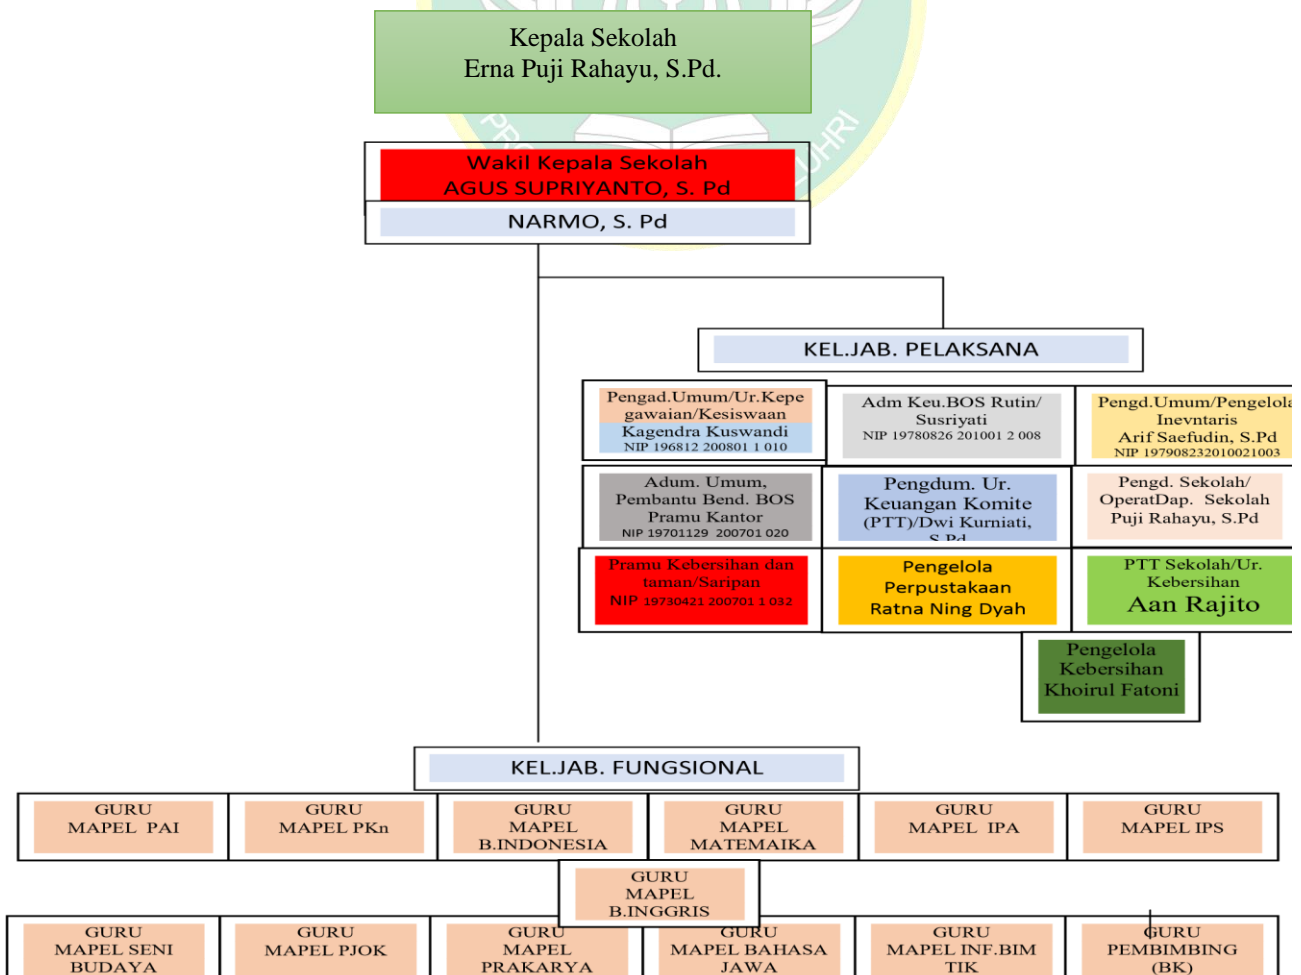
Kepala Sekolah
Erna Puji Rahayu, S.Pd.

Wakil Kepala Sekolah
AGUS SUPRIYANTO, S. Pd

NARMO, S. Pd

KEL.JAB. PELAKSANA

Pengad.Umum/Ur.Kepegawaian/Kesiswaan
Kagendra Kuswandi
NIP 196812 200801 1 010

Adm Keu.BOS Rutin/
Susriyati
NIP 19780826 201001 2 008

Pengd.Umum/Pengelola Inevntaris
Arif Saefudin, S.Pd
NIP 197908232010021003

Adum. Umum, Pembantu Bend. BOS Pramu Kantor
NIP 19701129 200701 020

Pengdum. Ur. Keuangan Komite (PTT)/Dwi Kurniati, S.Pd

Pengd. Sekolah/ OperatDap. Sekolah
Puji Rahayu, S.Pd

Pramu Kebersihan dan taman/Saripan
NIP 19730421 200701 1 032

Pengelola Perpustakaan
Ratna Ning Dyah

PTT Sekolah/Ur. Kebersihan
Aan Rajito

Pengelola Kebersihan
Khoirul Fatoni

KEL.JAB. FUNGSIONAL

GURU MAPEL PAI

GURU MAPEL PKn

GURU MAPEL B.INDONESIA

GURU MAPEL MATEMAIKA

GURU MAPEL IPA

GURU MAPEL IPS

GURU MAPEL B.INGGRIS

GURU MAPEL SENI BUDAYA

GURU MAPEL PJOK

GURU MAPEL PRAKARYA

GURU MAPEL BAHASA JAWA

GURU MAPEL INF.BIM TIK

GURU PEMBIMBING (BK)